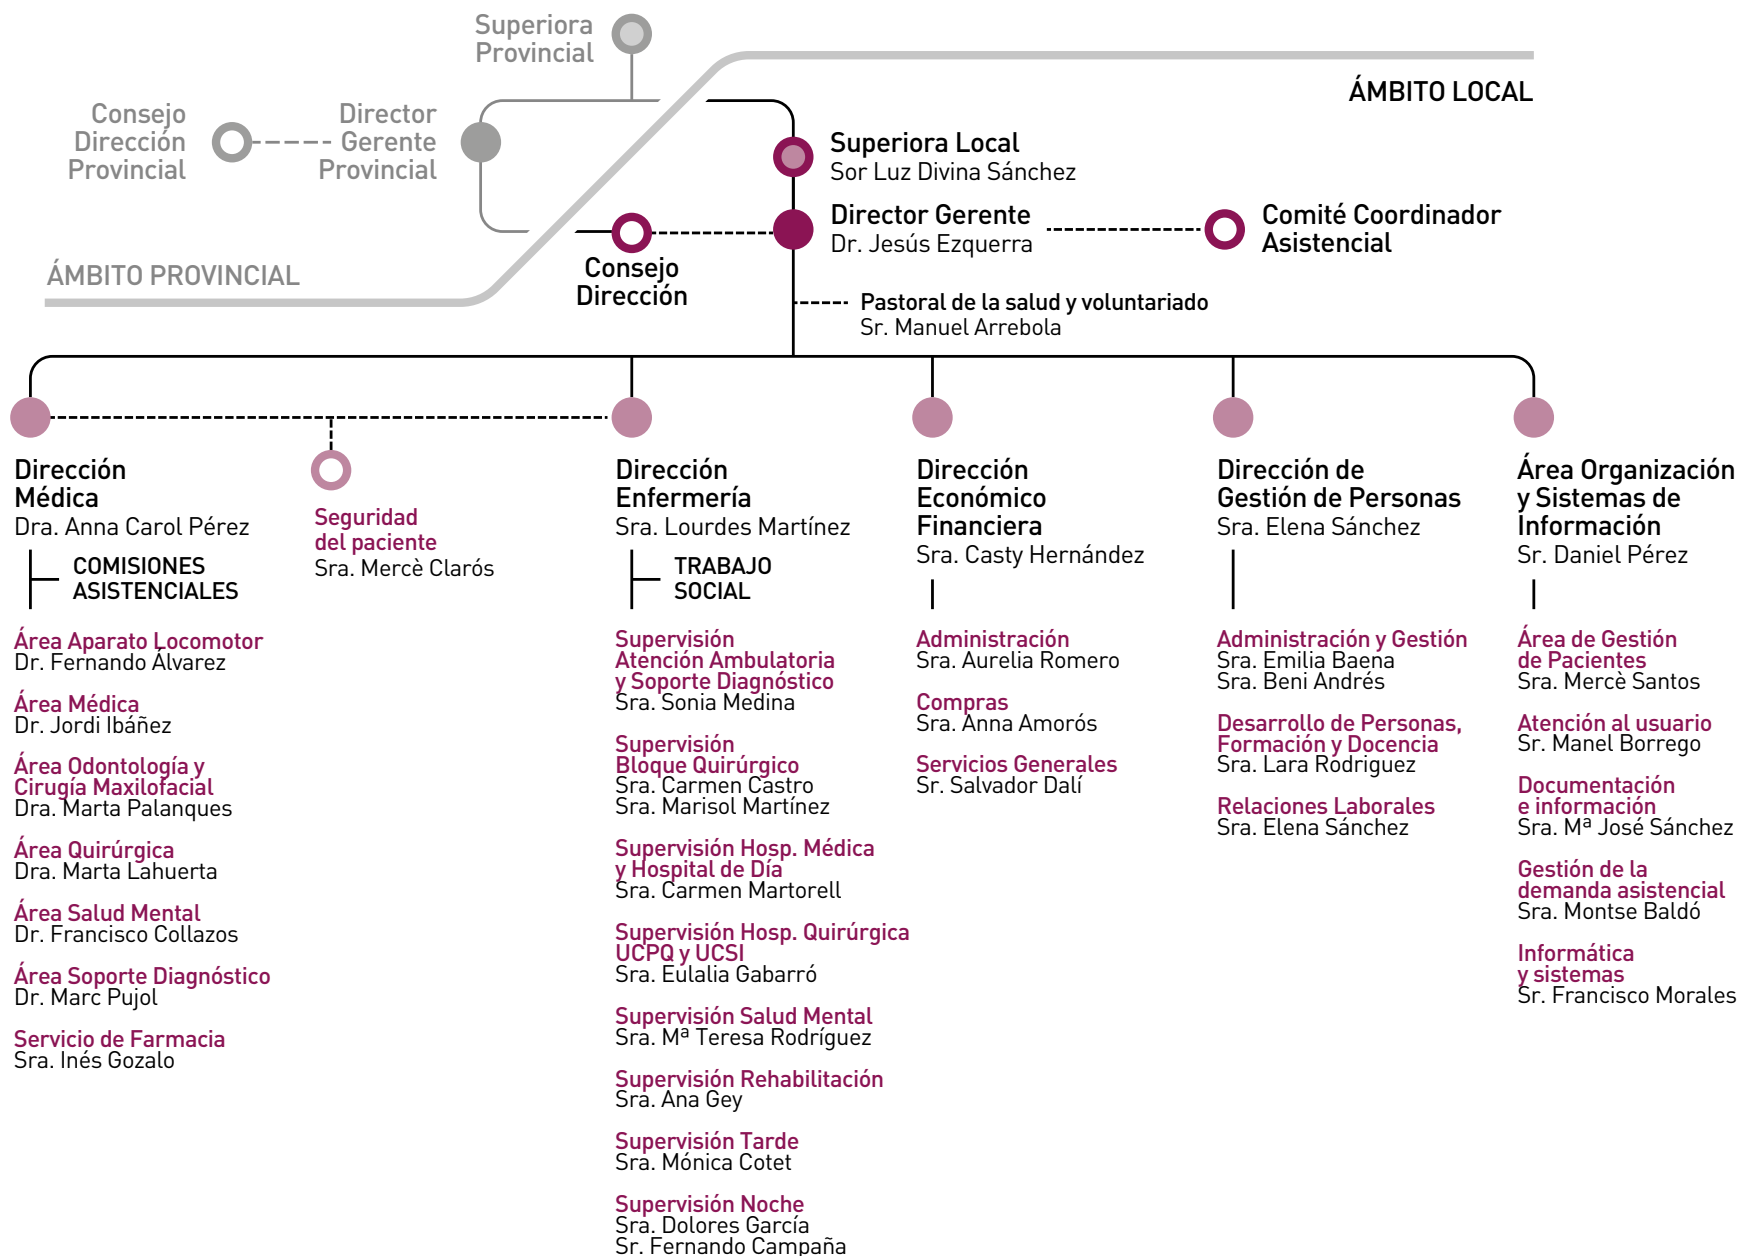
Superiora Provincial

Consejo Dirección Provincial

Director Gerente Provincial

ÁMBITO LOCAL

Superiora Local
Sor Luz Divina Sánchez

Director Gerente
Dr. Jesús Ezquerra

Comité Coordinador Asistencial

ÁMBITO PROVINCIAL

Consejo Dirección

Pastoral de la salud y voluntariado
Sr. Manuel Arrebola

Dirección Médica
Dra. Anna Carol Pérez

COMISIONES ASISTENCIALES

Área Aparato Locomotor
Dr. Fernando Álvarez

Área Médica
Dr. Jordi Ibáñez

Área Odontología y Cirugía Maxilofacial
Dra. Marta Palanques

Área Quirúrgica
Dra. Marta Lahuerta

Área Salud Mental
Dr. Francisco Collazos

Área Soporte Diagnóstico
Dr. Marc Pujol

Servicio de Farmacia
Sra. Inés Gozalo

Seguridad del paciente
Sra. Mercè Clarós

Dirección Enfermería
Sra. Lourdes Martínez

TRABAJO SOCIAL

Supervisión Atención Ambulatoria y Soporte Diagnóstico
Sra. Sonia Medina

Supervisión Bloque Quirúrgico
Sra. Carmen Castro
Sra. Marisol Martínez

Supervisión Hosp. Médica y Hospital de Día
Sra. Carmen Martorell

Supervisión Hosp. Quirúrgica UCPQ y UCSI
Sra. Eulalia Gabarró

Supervisión Salud Mental
Sra. Mª Teresa Rodríguez

Supervisión Rehabilitación
Sra. Ana Gey

Supervisión Tarde
Sra. Mónica Cotet

Supervisión Noche
Sra. Dolores García
Sr. Fernando Campaña

Dirección Económico Financiera
Sra. Casty Hernández

Administración
Sra. Aurelia Romero

Compras
Sra. Anna Amorós

Servicios Generales
Sr. Salvador Dalí

Dirección de Gestión de Personas
Sra. Elena Sánchez

Administración y Gestión
Sra. Emilia Baena
Sra. Beni Andrés

Desarrollo de Personas, Formación y Docencia
Sra. Lara Rodríguez

Relaciones Laborales
Sra. Elena Sánchez

Área Organización y Sistemas de Información
Sr. Daniel Pérez

Área de Gestión de Pacientes
Sra. Mercè Santos

Atención al usuario
Sr. Manel Borrego

Documentación e información
Sra. Mª José Sánchez

Gestión de la demanda asistencial
Sra. Montse Baldó

Informática y sistemas
Sr. Francisco Morales